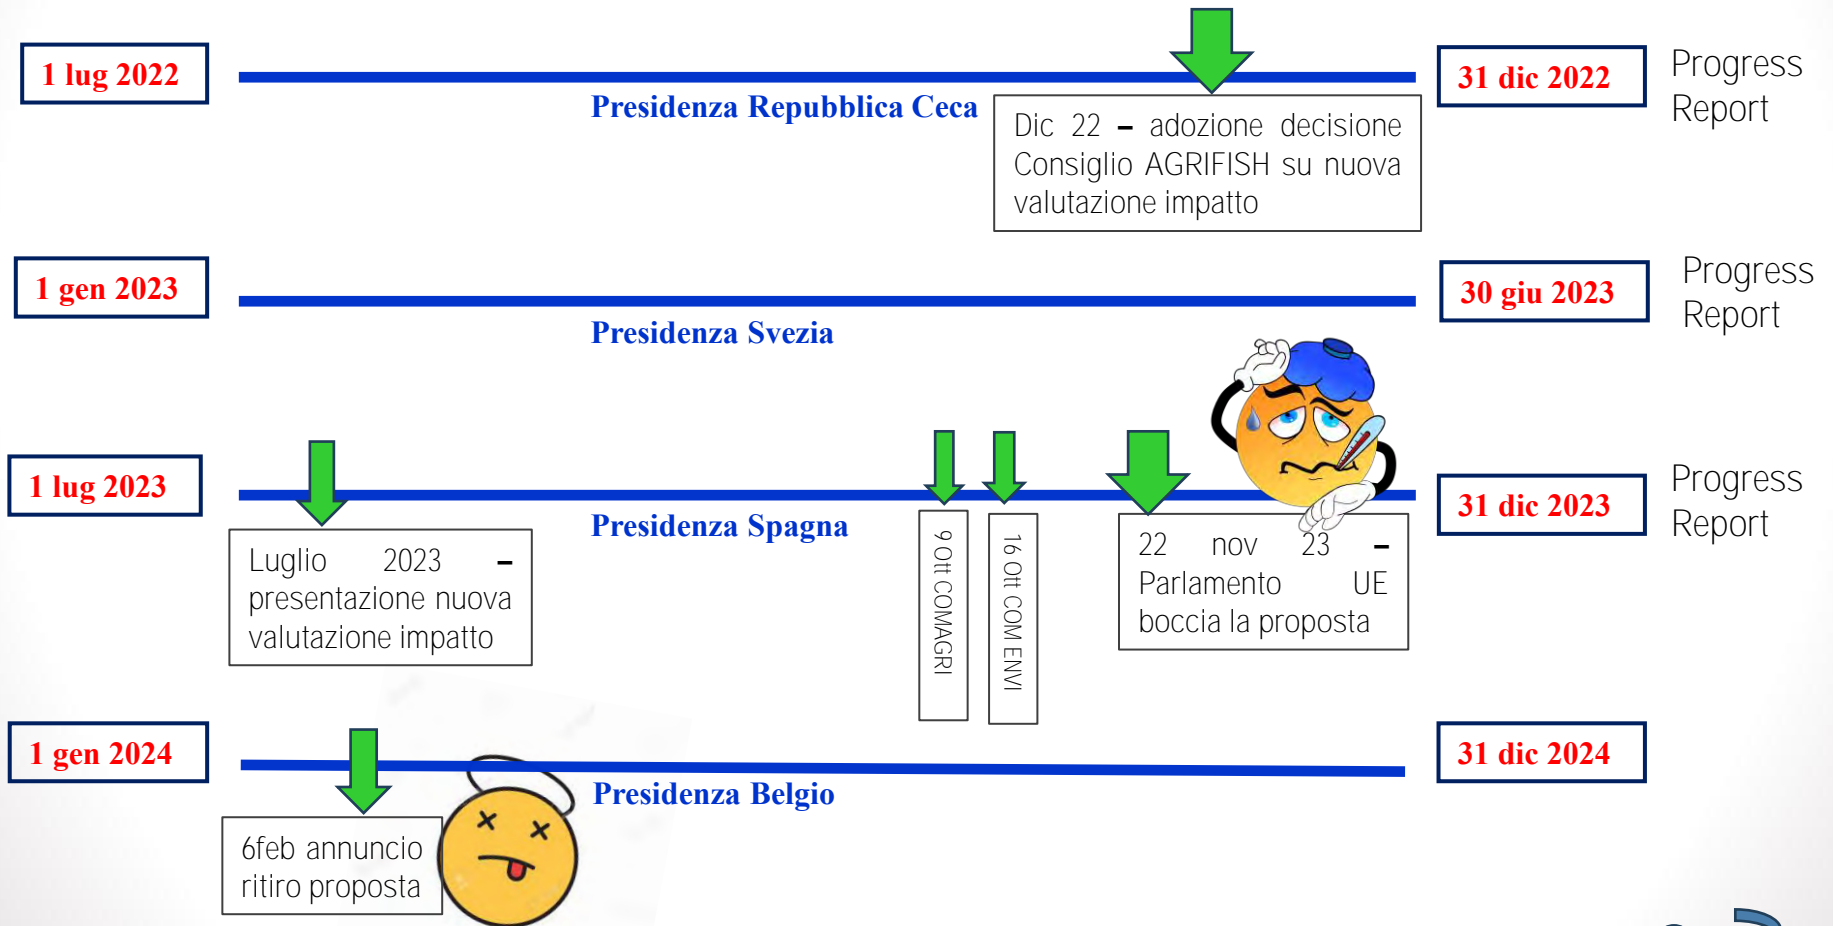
1 lug 2022

Presidenza Repubblica Ceca

Dic 22 – adozione decisione Consiglio AGRIFISH su nuova valutazione impatto

31 dic 2022

Progress Report

1 gen 2023

Presidenza Svezia

30 giu 2023

Progress Report

1 lug 2023

Luglio 2023 – presentazione nuova valutazione impatto

Presidenza Spagna

9 Ott COMAGRI

16 Ott COM ENVI

22 nov 23 – Parlamento UE boccia la proposta

31 dic 2023

Progress Report

1 gen 2024

6feb annuncio ritiro proposta

Presidenza Belgio

31 dic 2024